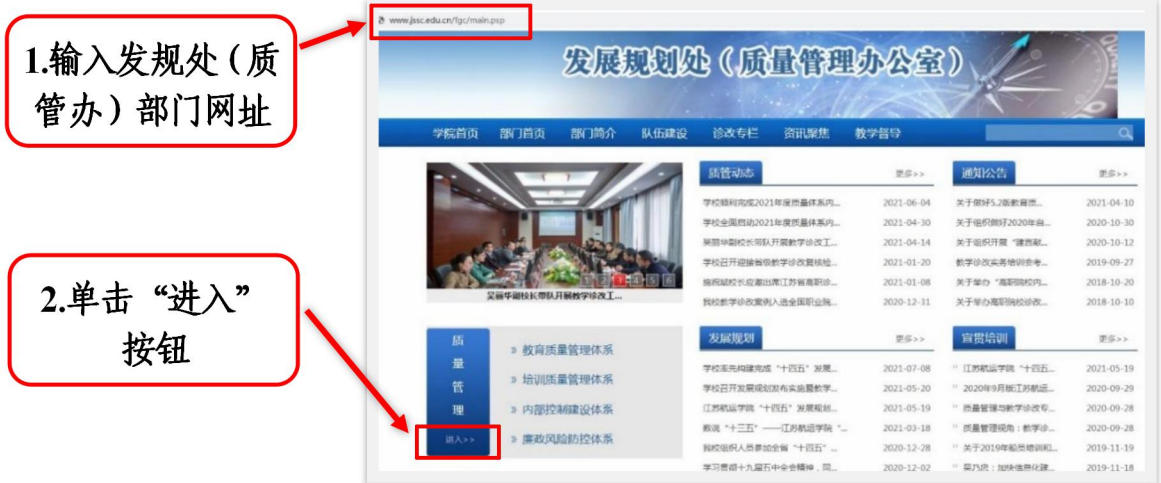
1.输入发规处（质管办）部门网址

2.单击“进入”按钮

www.jssc.edu.cn/fgc/main.psp

发展规划处（质量管理办公室）

学院首页 部门首页 部门简介 队伍建设 诊改专栏 资讯聚焦 教学督导

吴丽华副校长带队开展教学诊改工...

质管动态 更多>>

| | |
|---|---|
| 学校顺利完成2021年度质量体系内... | 2021-06-04 |
| 学校全面启动2021年度质量体系内... | 2021-04-30 |
| 吴丽华副校长带队开展教学诊改工... | 2021-04-14 |
| 学校已开迎接省级教学诊改复核... | 2021-01-20 |
| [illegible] | 2021-01-08 |
| 我校教学诊改案例入选全国职业院... | 2020-12-11 |

通知公告 更多>>

| | |
|---|---|
| 关于做好5.2版教育部... | 2021-04-10 |
| 关于组织做好2020年自... | 2020-10-30 |
| 关于组织开展“建言献... | 2020-10-12 |
| 教学诊改实务培训会考... | 2019-09-27 |
| 关于举办“高职院校内... | 2018-10-20 |
| 关于举办高职院校诊改... | 2018-10-10 |

质量管理

进入>>

» 教育质量管理体系
» 培训质量管理体系
» 内部控制建设体系
» 廉政风险防控体系

发展规划 更多>>

| | |
|---|---|
| 学校率先构建完成“十四五”发展... | 2021-07-08 |
| 学校召开发展规划发布实施暨教学... | 2021-05-20 |
| 江苏航运学院“十四五”发展规划... | 2021-05-19 |
| 教说“十三五”——江苏航运学院“... | 2021-03-18 |
| 我校组织人员参加全省“十四五”... | 2020-12-28 |
| 学习贯彻十九届五中全会精神，同... | 2020-12-02 |

宣贯培训 更多>>

| | |
|---|---|
| 江苏航运学院“十四五... | 2021-05-19 |
| 2020年9月版江苏航运... | 2020-09-29 |
| 质量管理与教学诊改专... | 2020-09-28 |
| 质量管理视角：教学诊... | 2020-09-28 |
| 关于2019年船员培训和... | 2019-11-19 |
| 吴乃忠：加快信息化建... | 2019-11-18 |